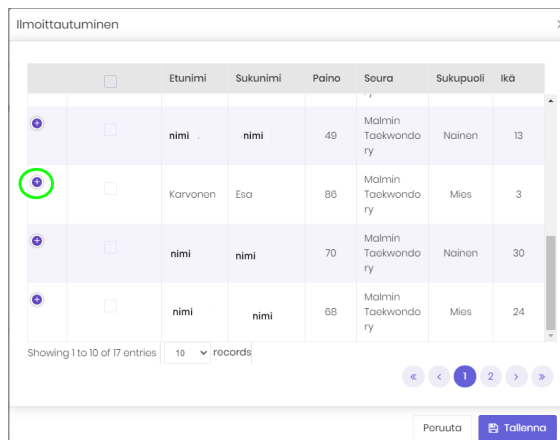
Ilmoittautuminen

| | | Etunimi | Sukunimi | Paino | Seura | Sukupuoli | Ikä |
|---|---|---|---|---|---|---|---|
| + | | nimi | nimi | 49 | Malmin Taekwondo ry | Nainen | 13 |
| + | | Karvonen | Esa | 86 | Malmin Taekwondo ry | Mies | 3 |
| + | | nimi | nimi | 70 | Malmin Taekwondo ry | Nainen | 30 |
| + | | nimi | nimi | 68 | Malmin Taekwondo ry | Mies | 24 |

Showing 1 to 10 of 17 entries 10 records

« ‹ 1 2 › »

Peruuta Tallenna